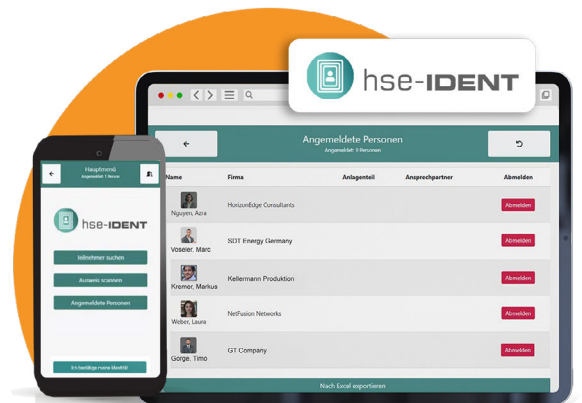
hse-IDENT

Angemeldete Personen
Angemeldet: 5 Personen

| Name | Firma | Anlagenteil | Ansprechpartner | Abmelden |
|---|---|---|---|---|
| Nguyen, Azra | HorizonEdge Consultants | | | Abmelden |
| Voseler, Marc | SDT Energy Germany | | | Abmelden |
| Kremer, Markus | Kellermann Produktion | | | Abmelden |
| Weber, Laura | NetFusion Networks | | | Abmelden |
| Gorge, Timo | GT Company | | | Abmelden |

Nach Excel exportieren

Hauptmenü
Angemeldet: 5 Personen

hse-IDENT

Teilnehmer suchen
Ausweis scannen
Angemeldete Personen

Ich bestätige meine Identität